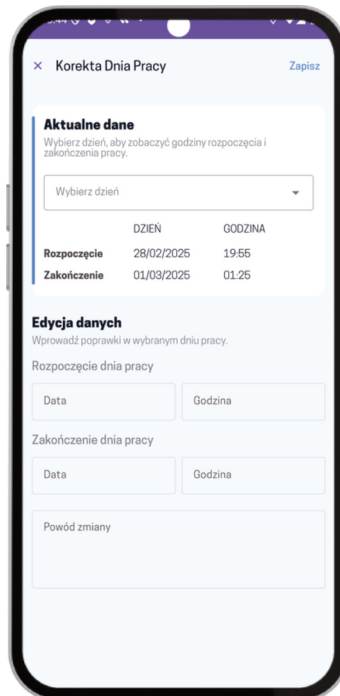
× Korekta Dnia Pracy

Zapisz

Aktualne dane

Wybierz dzień, aby zobaczyć godziny rozpoczęcia i zakończenia pracy.

Wybierz dzień

| | DZIEŃ | GODZINA |
|---|---|---|
| Rozpoczęcie | 28/02/2025 | 19:55 |
| Zakończenie | 01/03/2025 | 01:25 |

Edycja danych

Wprowadź poprawki w wybranym dniu pracy.

Rozpoczęcie dnia pracy

Data

Godzina

Zakończenie dnia pracy

Data

Godzina

Powód zmiany